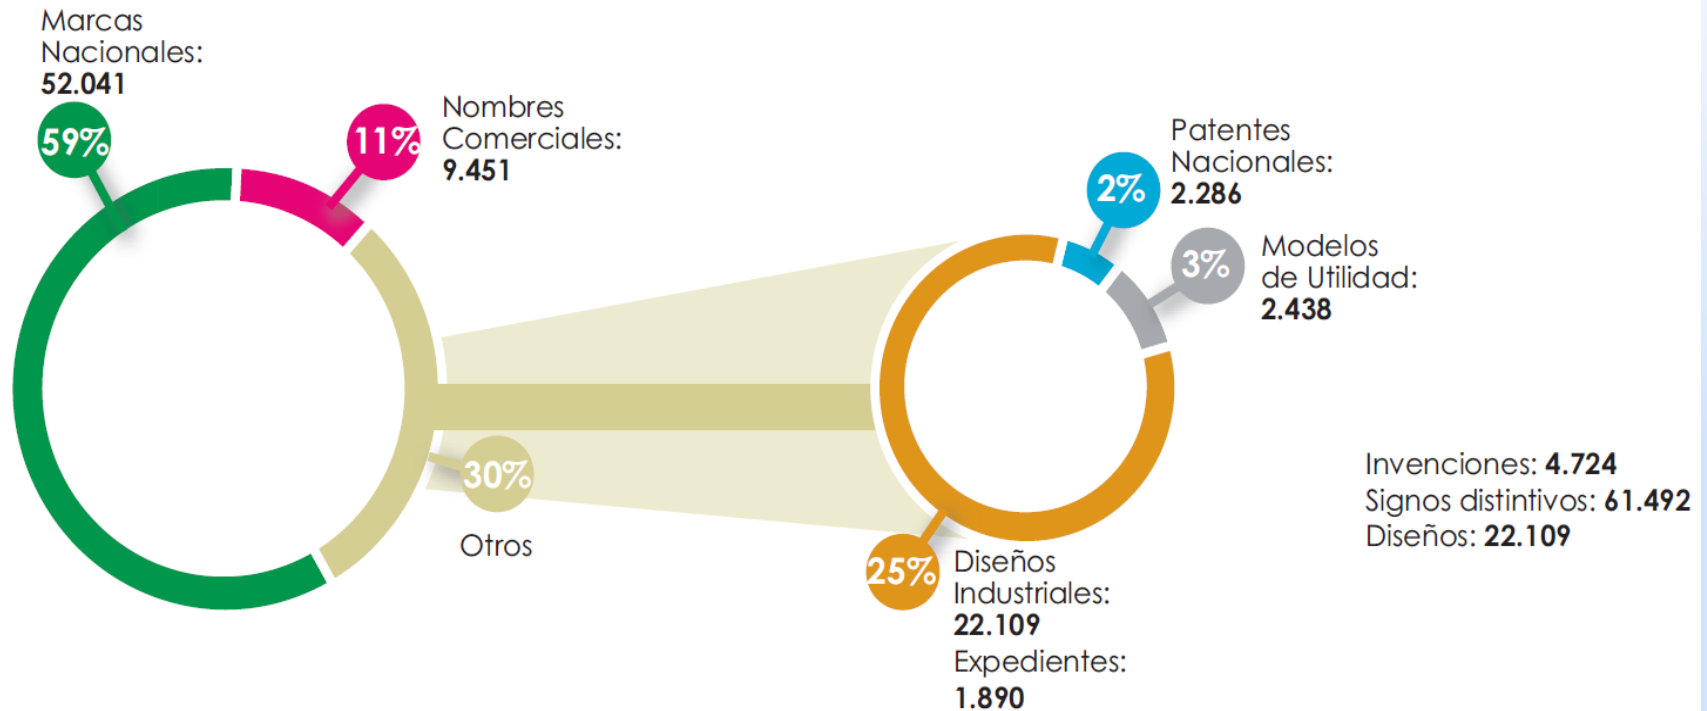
Marcas Nacionales: 52.041

59%

11%

Nombres Comerciales: 9.451

Patentes Nacionales: 2.286

2%

3%

Modelos de Utilidad: 2.438

30%

Otros

Invenciones: 4.724
Signos distintivos: 61.492
Diseños: 22.109

25%

Diseños Industriales: 22.109

Expedientes: 1.890